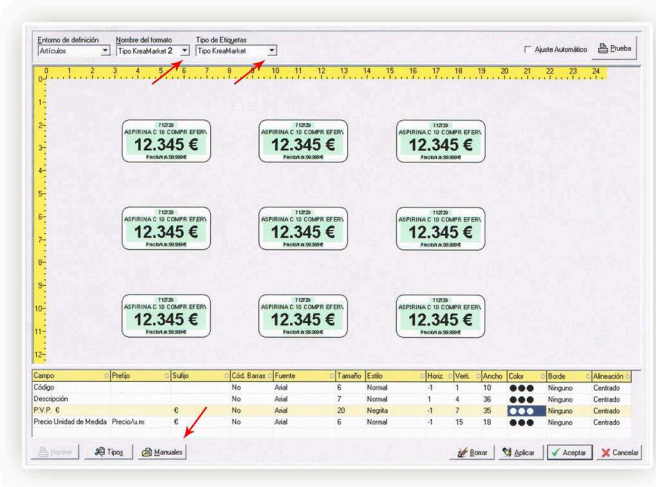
Entorno de definición
Artículos

Nombre del formato
Tipo KreaMarket 2

Tipo de Etiquetas
Tipo KreaMarket

Ajuste Automático

Prueba

0 1 2 3 4 5 6 7 8 9 10 11 12 13 14 15 16 17 18 19 20 21 22 23 24

1 2 3 4 5 6 7 8 9 10 11 12

712729
ASPIRINA C 10 COMPR EFERV
12.345 €
Precio/u.m: 99.999€

712729
ASPIRINA C 10 COMPR EFERV
12.345 €
Precio/u.m: 99.999€

712729
ASPIRINA C 10 COMPR EFERV
12.345 €
Precio/u.m: 99.999€

712729
ASPIRINA C 10 COMPR EFERV
12.345 €
Precio/u.m: 99.999€

712729
ASPIRINA C 10 COMPR EFERV
12.345 €
Precio/u.m: 99.999€

712729
ASPIRINA C 10 COMPR EFERV
12.345 €
Precio/u.m: 99.999€

712729
ASPIRINA C 10 COMPR EFERV
12.345 €
Precio/u.m: 99.999€

712729
ASPIRINA C 10 COMPR EFERV
12.345 €
Precio/u.m: 99.999€

712729
ASPIRINA C 10 COMPR EFERV
12.345 €
Precio/u.m: 99.999€

| Campo | Prefijo | Sufijo | Cód. Barras | Fuente | Tamaño | Estilo | Horiz. | Vert. | Ancho | Color | Borde | Alineación |
|---|---|---|---|---|---|---|---|---|---|---|---|---|
| Código | | | No | Arial | 6 | Normal | -1 | 1 | 10 | | Ninguno | Centrado |
| Descripción | | | No | Arial | 7 | Normal | 1 | 4 | 36 | | Ninguno | Centrado |
| P.V.P. € | | € | No | Arial | 20 | Negrita | -1 | 7 | 35 | | Ninguno | Centrado |
| Precio Unidad de Medida | Precio/u.m: | € | No | Arial | 6 | Normal | -1 | 15 | 18 | | Ninguno | Centrado |

Imprimir
Tipos
Manuales
Borrar
Aplicar
Aceptar
Cancelar